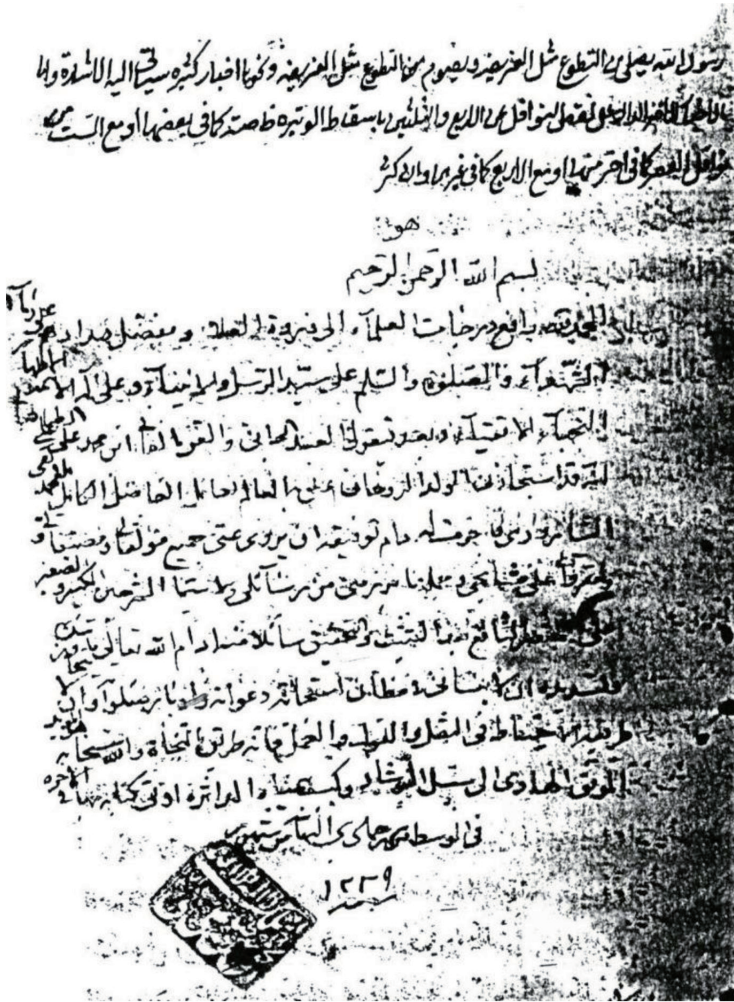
رسول الله يصلي من التطوع مثل الفريضة ويصوم من التطوع مثل الفريضة وكونها اخبار كثيرة سيأتي اليه الاشارة ولما في الاخبار الاخيرة الدالة على نقص النوافل عن الاربع والخمسين باسقاط الوتيرة ظ صحته كما في بعضها او مع الست ممن نوافل العصر كما في اخر منها او مع الاربع كما في غيرها والاكثر

هو

بسم الله الرحمن الرحيم

وبعد الحمد لله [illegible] بافضل درجات العلماء الحقيقة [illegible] و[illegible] بمفضل مداد هم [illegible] دماء الشهداء والصلوة والسلام على سيد الرسل والانبياء وعلى آله الائمة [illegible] النجباء الاتقياء وبعد فيقول العبد الجاني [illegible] ابن محمد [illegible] قد استجازني الولد الروحاني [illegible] العالم العامل الفاضل الكامل محمد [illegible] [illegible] دام توفيقه ان يروي عني جميع مؤلفاتي ومصنفاتي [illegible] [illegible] من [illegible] الكبير والصغير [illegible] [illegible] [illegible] الاسناد ادام الله تعالى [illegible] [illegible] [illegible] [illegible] دعواته وطوبى لمن وصل الى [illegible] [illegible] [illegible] العمل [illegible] النجاة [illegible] الموفق الهادي الى سبل الرشاد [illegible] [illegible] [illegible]

في اواسط شهر جمادى الثاني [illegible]

١٢٢٩